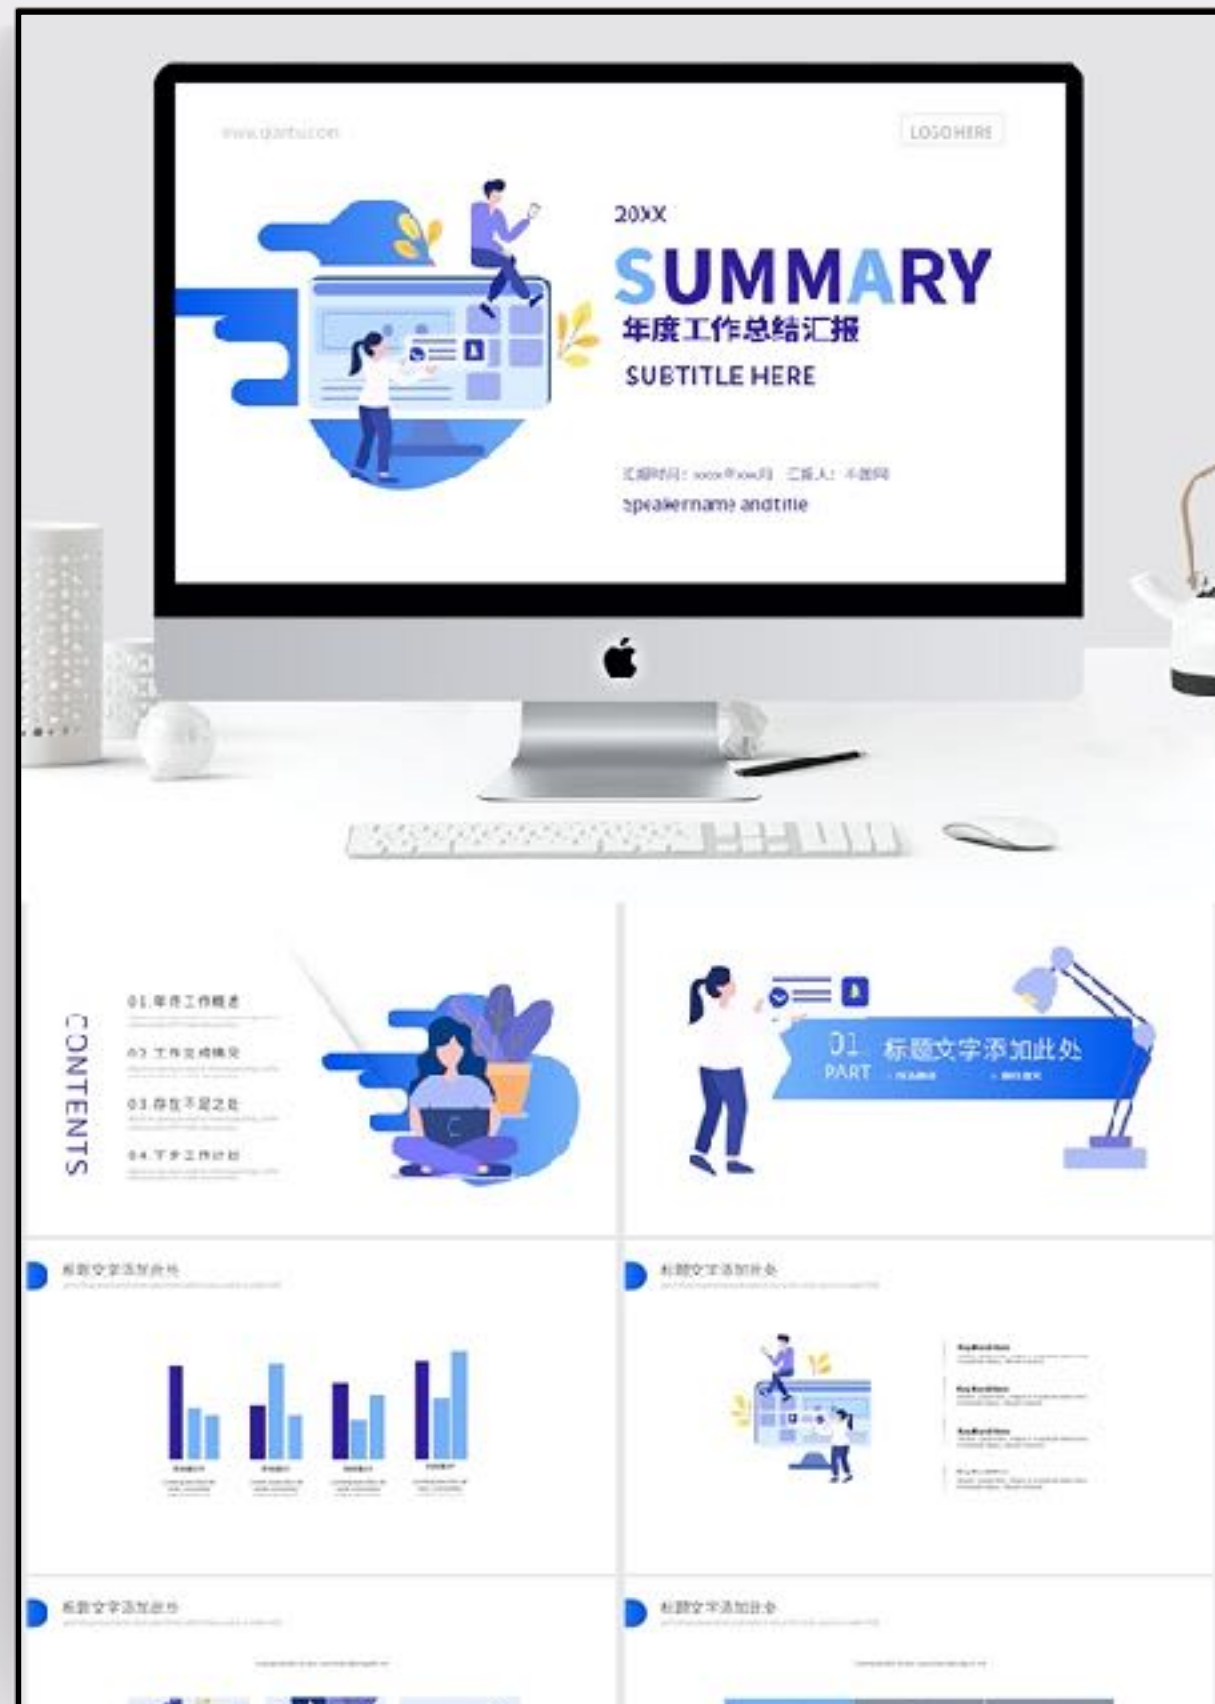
www.qiantu.com

LOGO HERE

20XX

SUMMARY

年度工作总结汇报

SUBTITLE HERE

汇报时间：xxxx年xx月 汇报人：千图网

speakername andtitle

CONTENTS

01.年终工作概述

02.工作完成情况

03.存在不足之处

04.下步工作计划

01 PART

标题文字添加此处

标题文字添加此处

标题文字添加此处

标题文字添加此处

标题文字添加此处